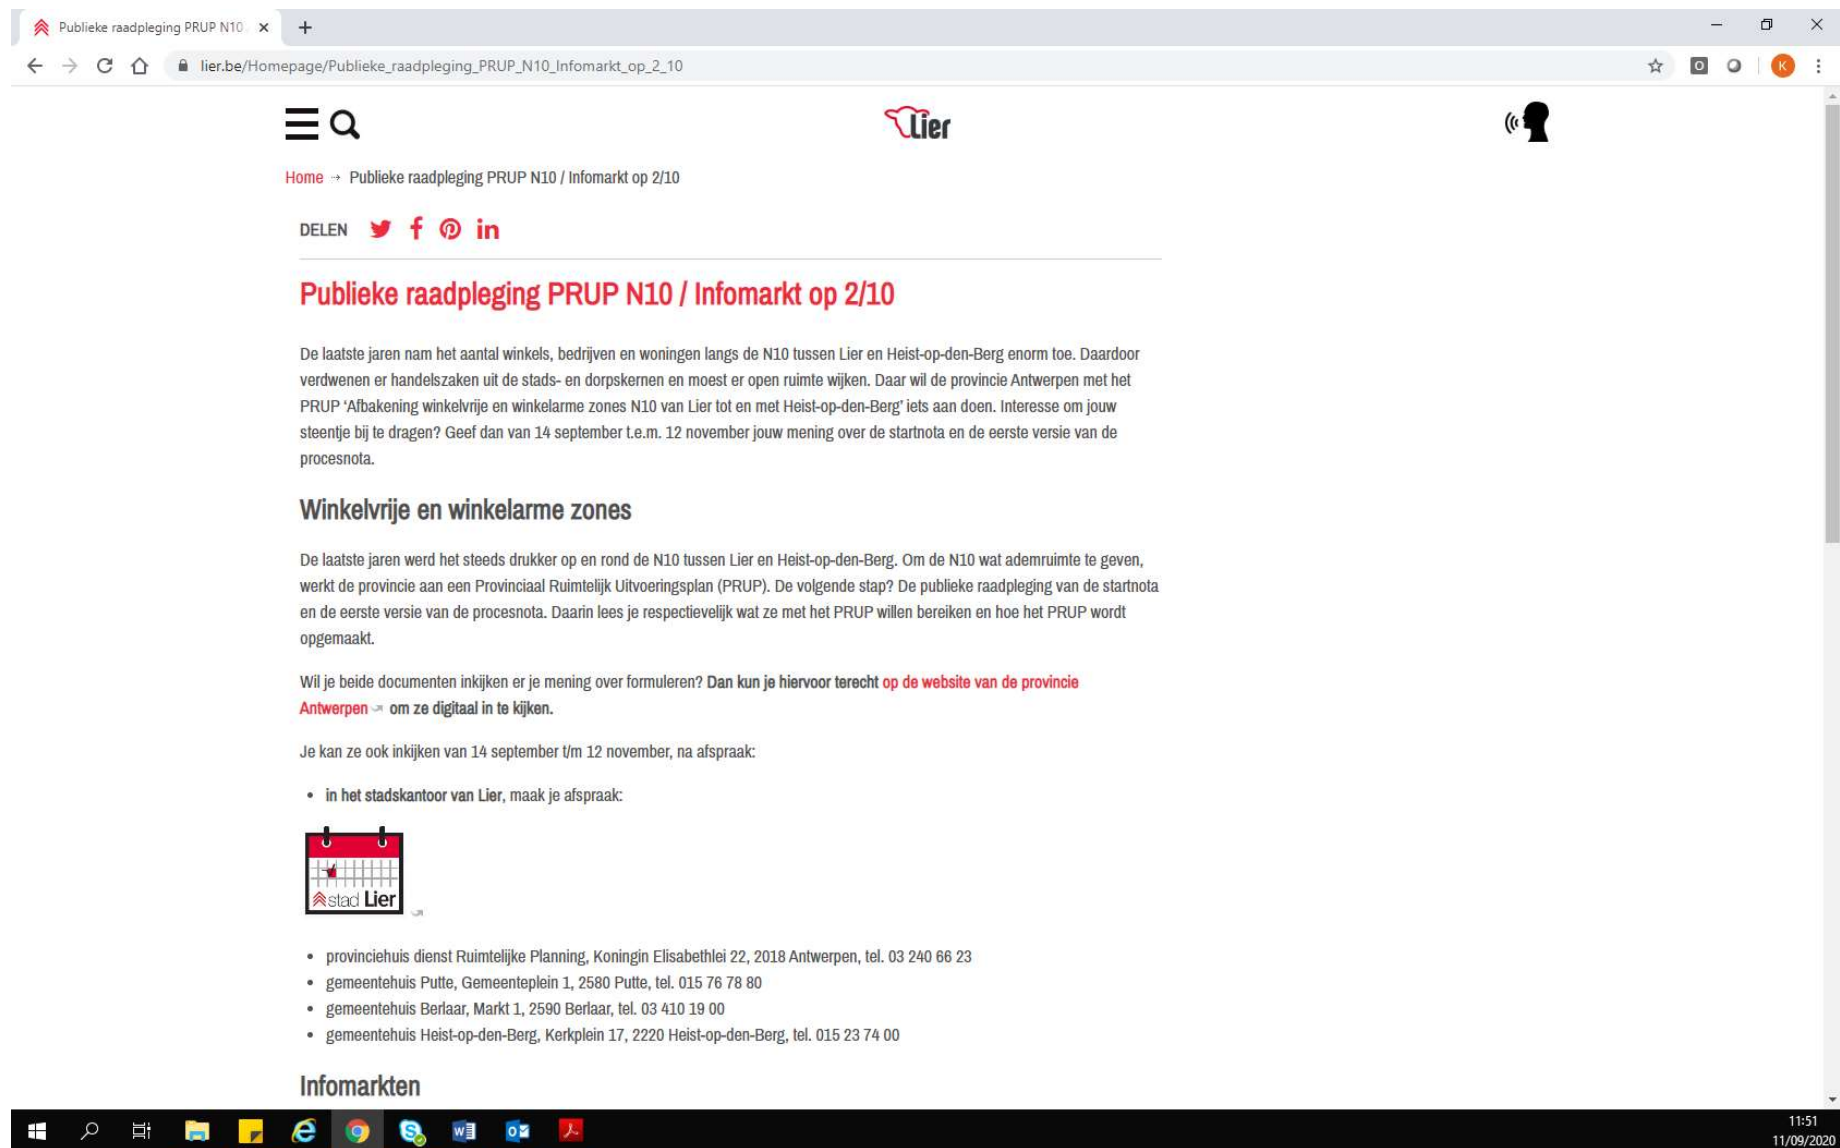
Publieke raadpleging PRUP N10

lier.be/Homepage/Publieke_raadpleging_PRUP_N10_Infomarkt_op_2_10

K

Lier

Home → Publieke raadpleging PRUP N10 / Infomarkt op 2/10

DELEN

Publieke raadpleging PRUP N10 / Infomarkt op 2/10

De laatste jaren nam het aantal winkels, bedrijven en woningen langs de N10 tussen Lier en Heist-op-den-Berg enorm toe. Daardoor verdwenen er handelszaken uit de stads- en dorpskernen en moest er open ruimte wijken. Daar wil de provincie Antwerpen met het PRUP 'Afbakening winkelvrije en winkelarme zones N10 van Lier tot en met Heist-op-den-Berg' iets aan doen. Interesse om jouw steentje bij te dragen? Geef dan van 14 september t.e.m. 12 november jouw mening over de startnota en de eerste versie van de procesnota.

Winkelvrije en winkelarme zones

De laatste jaren werd het steeds drukker op en rond de N10 tussen Lier en Heist-op-den-Berg. Om de N10 wat ademruimte te geven, werkt de provincie aan een Provinciaal Ruimtelijk Uitvoeringsplan (PRUP). De volgende stap? De publieke raadpleging van de startnota en de eerste versie van de procesnota. Daarin lees je respectievelijk wat ze met het PRUP willen bereiken en hoe het PRUP wordt opgemaakt.

Wil je beide documenten inkijken er je mening over formuleren? Dan kun je hiervoor terecht op de website van de provincie Antwerpen om ze digitaal in te kijken.

Je kan ze ook inkijken van 14 september t/m 12 november, na afspraak:

• in het stadskantoor van Lier, maak je afspraak:

stad Lier

• provinciehuis dienst Ruimtelijke Planning, Koningin Elisabethlei 22, 2018 Antwerpen, tel. 03 240 66 23
• gemeentehuis Putte, Gemeenteplein 1, 2580 Putte, tel. 015 76 78 80
• gemeentehuis Berlaar, Markt 1, 2590 Berlaar, tel. 03 410 19 00
• gemeentehuis Heist-op-den-Berg, Kerkplein 17, 2220 Heist-op-den-Berg, tel. 015 23 74 00

Infomarkten

11:51
11/09/2020